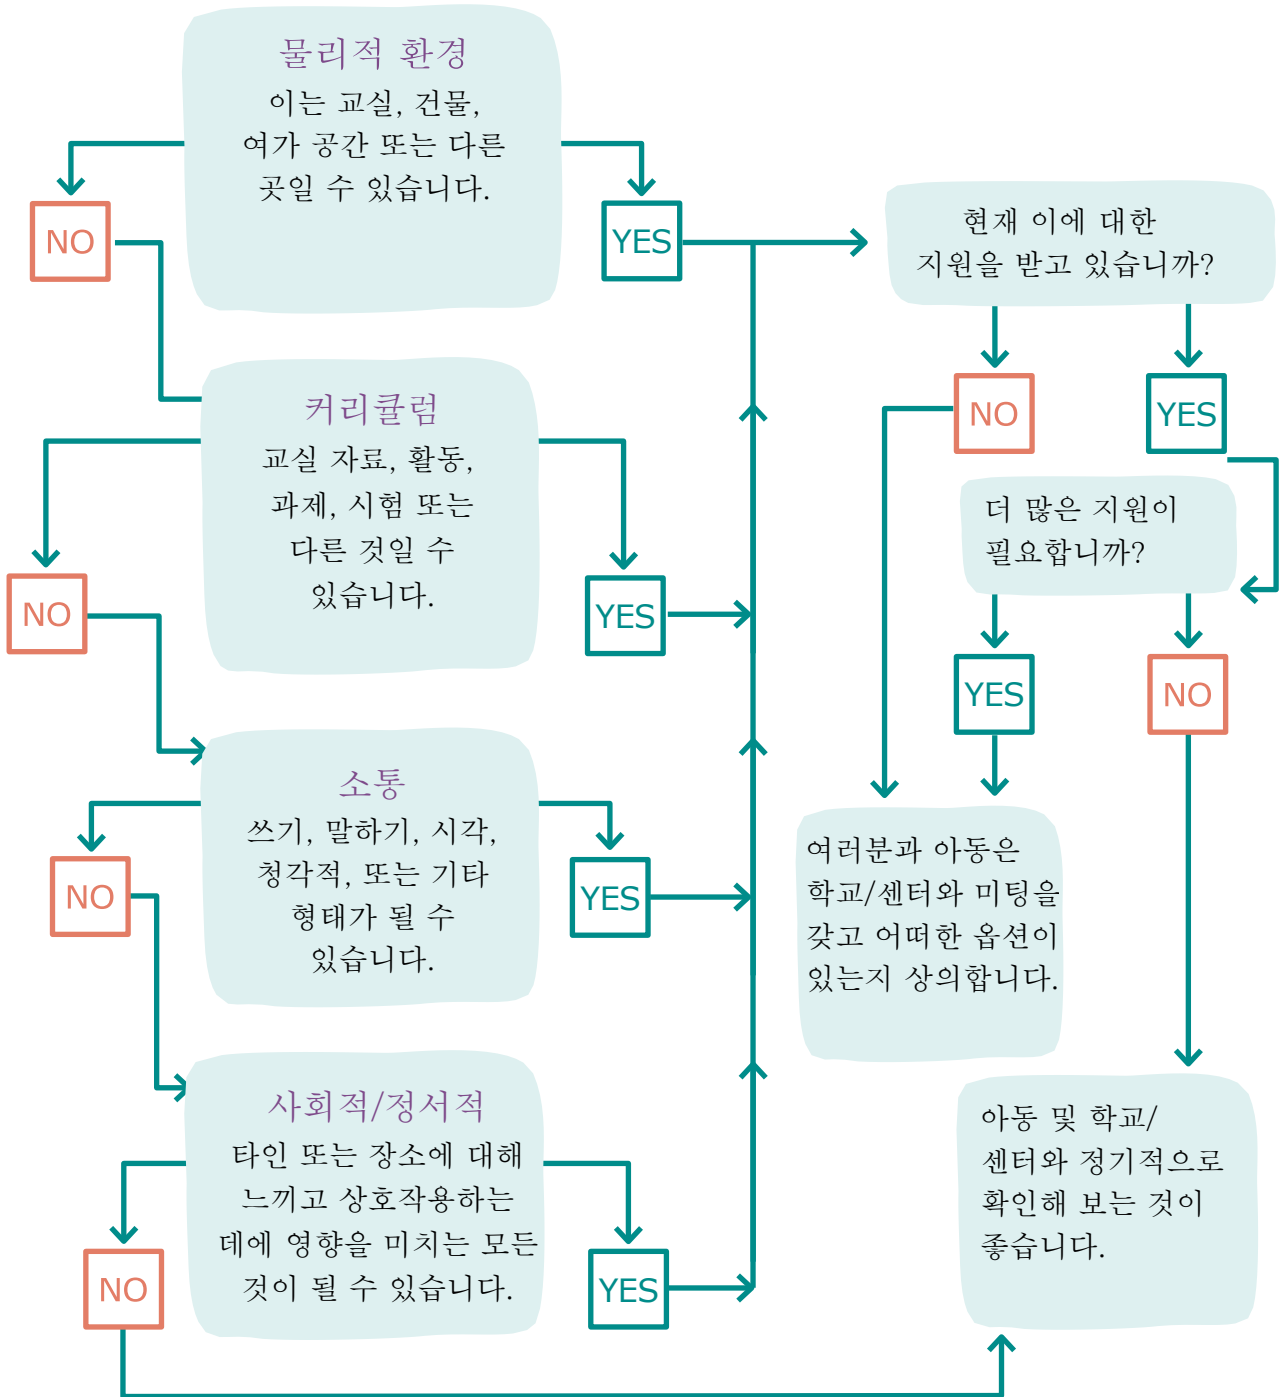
물리적 환경
이는 교실, 건물, 여가 공간 또는 다른 곳일 수 있습니다.

NO

YES

현재 이에 대한 지원을 받고 있습니까?

NO

YES

커리큘럼
교실 자료, 활동, 과제, 시험 또는 다른 것일 수 있습니다.

NO

YES

더 많은 지원이 필요합니까?

YES

NO

소통
쓰기, 말하기, 시각, 청각적, 또는 기타 형태가 될 수 있습니다.

NO

YES

여러분과 아동은 학교/센터와 미팅을 갖고 어떠한 옵션이 있는지 상의합니다.

사회적/정서적
타인 또는 장소에 대해 느끼고 상호작용하는 데에 영향을 미치는 모든 것이 될 수 있습니다.

NO

YES

아동 및 학교/센터와 정기적으로 확인해 보는 것이 좋습니다.